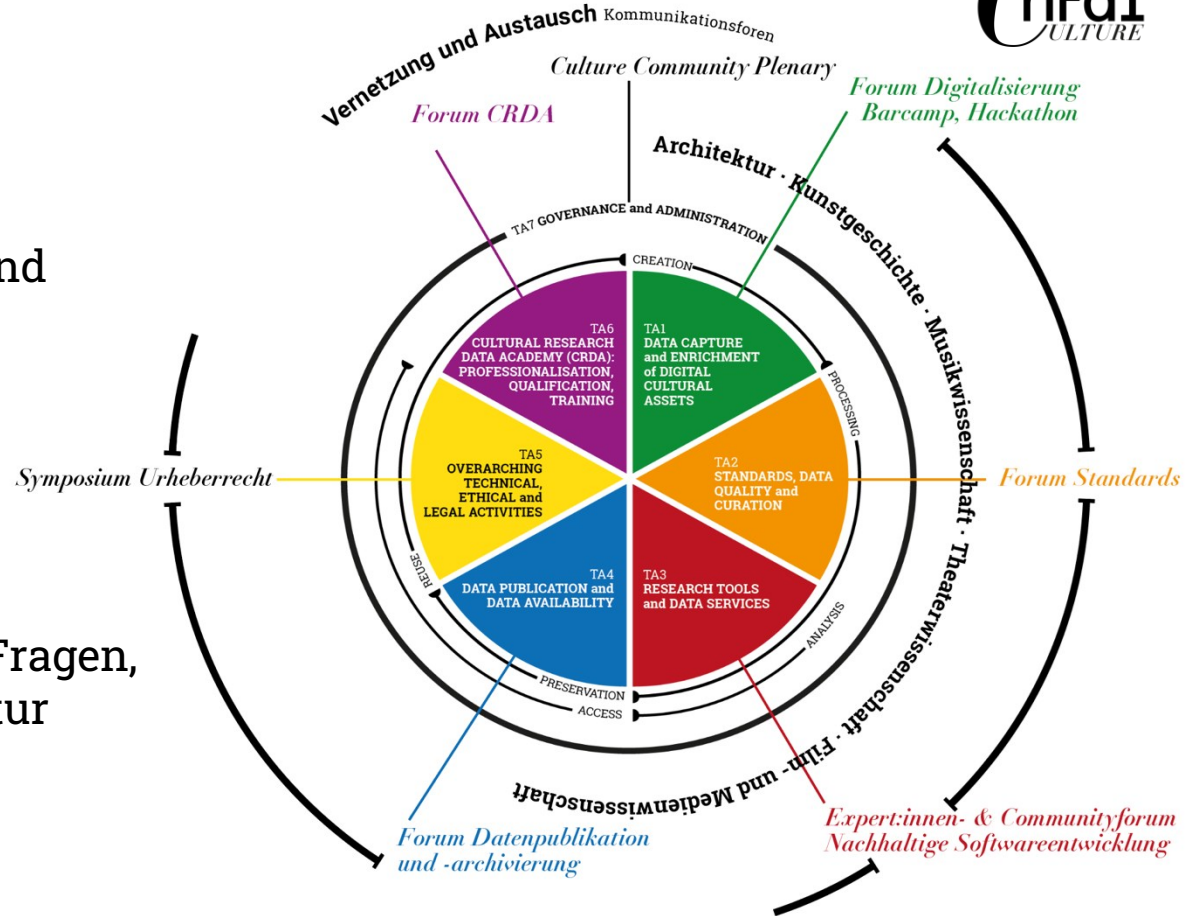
nfdi CULTURE

Vernetzung und Austausch Kommunikationsforen

Culture Community Plenary

Forum CRDA

Forum Digitalisierung Barcamp, Hackathon

Architektur · Kunstgeschichte · Musikwissenschaft · Theaterwissenschaft · Film- und Medienwissenschaft

TA7 GOVERNANCE and ADMINISTRATION

CREATION

PROCESSING

ANALYSIS

PRESERVATION

ACCESS

REUSE

TA6 CULTURAL RESEARCH DATA ACADEMY (CRDA): PROFESSIONALISATION, QUALIFICATION, TRAINING

TA1 DATA CAPTURE and ENRICHMENT of DIGITAL CULTURAL ASSETS

TA5 OVERARCHING TECHNICAL, ETHICAL and LEGAL ACTIVITIES

TA2 STANDARDS, DATA QUALITY and CURATION

TA4 DATA PUBLICATION and DATA AVAILABILITY

TA3 RESEARCH TOOLS and DATA SERVICES

Symposium Urheberrecht

Forum Standards

Forum Datenpublikation und -archivierung

Expert:innen- & Communityforum Nachhaltige Softwareentwicklung

nd

Fragen,
tur